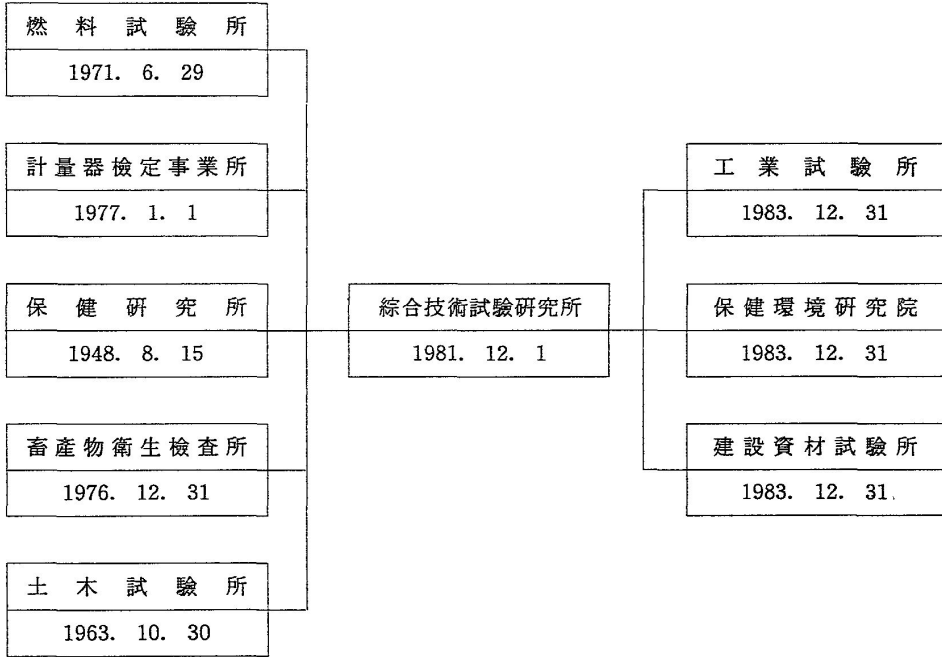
燃料試験所
1971. 6. 29

計量器検定事業所
1977. 1. 1

保健研究所
1948. 8. 15

畜産物衛生検査所
1976. 12. 31

土木試験所
1963. 10. 30

綜合技術試験研究所
1981. 12. 1

工業試験所
1983. 12. 31

保健環境研究院
1983. 12. 31

建設資材試験所
1983. 12. 31